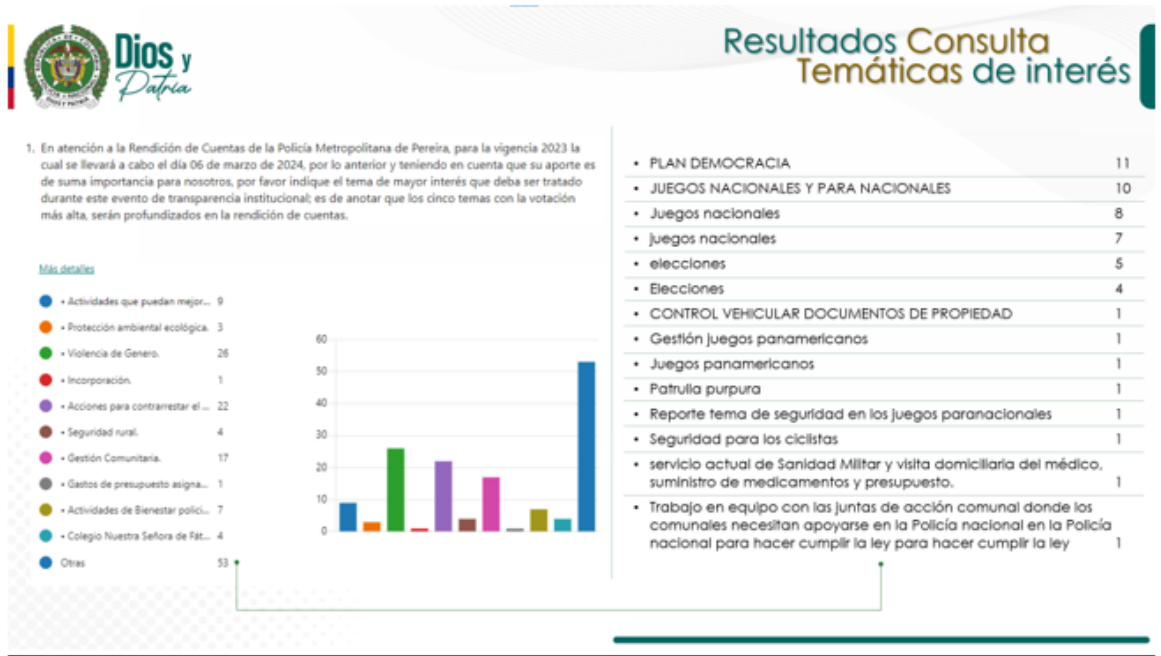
Dios y Patria

Resultados Consulta
Temáticas de interés

1. En atención a la Rendición de Cuentas de la Policía Metropolitana de Pereira, para la vigencia 2023 la cual se llevará a cabo el día 06 de marzo de 2024, por lo anterior y teniendo en cuenta que su aporte es de suma importancia para nosotros, por favor indique el tema de mayor interés que deba ser tratado durante este evento de transparencia institucional; es de anotar que los cinco temas con la votación más alta, serán profundizados en la rendición de cuentas.

Más detalles

| | |
|---|---|
| • Actividades que puedan mejor... | 9 |
| • Protección ambiental ecológica. | 3 |
| • Violencia de Genero. | 26 |
| • Incorporación. | 1 |
| • Acciones para contrarrestar el ... | 22 |
| • Seguridad rural. | 4 |
| • Gestión Comunitaria. | 17 |
| • Gastos de presupuesto asigna... | 1 |
| • Actividades de Bienestar polici... | 7 |
| • Colegio Nuestra Señora de Fát... | 4 |
| Otras | 53 |

60
50
40
30
20
10
0

| | |
|---|---|
| • PLAN DEMOCRACIA | 11 |
| • JUEGOS NACIONALES Y PARA NACIONALES | 10 |
| • Juegos nacionales | 8 |
| • juegos nacionales | 7 |
| • elecciones | 5 |
| • Elecciones | 4 |
| • CONTROL VEHICULAR DOCUMENTOS DE PROPIEDAD | 1 |
| • Gestión juegos panamericanos | 1 |
| • Juegos panamericanos | 1 |
| • Patrulla purpura | 1 |
| • Reporte tema de seguridad en los juegos paranacionales | 1 |
| • Seguridad para los ciclistas | 1 |
| • servicio actual de Sanidad Militar y visita domiciliaria del médico, suministro de medicamentos y presupuesto. | 1 |
| • Trabajo en equipo con las juntas de acción comunal donde los comunales necesitan apoyarse en la Policía nacional en la Policía nacional para hacer cumplir la ley para hacer cumplir la ley | 1 |